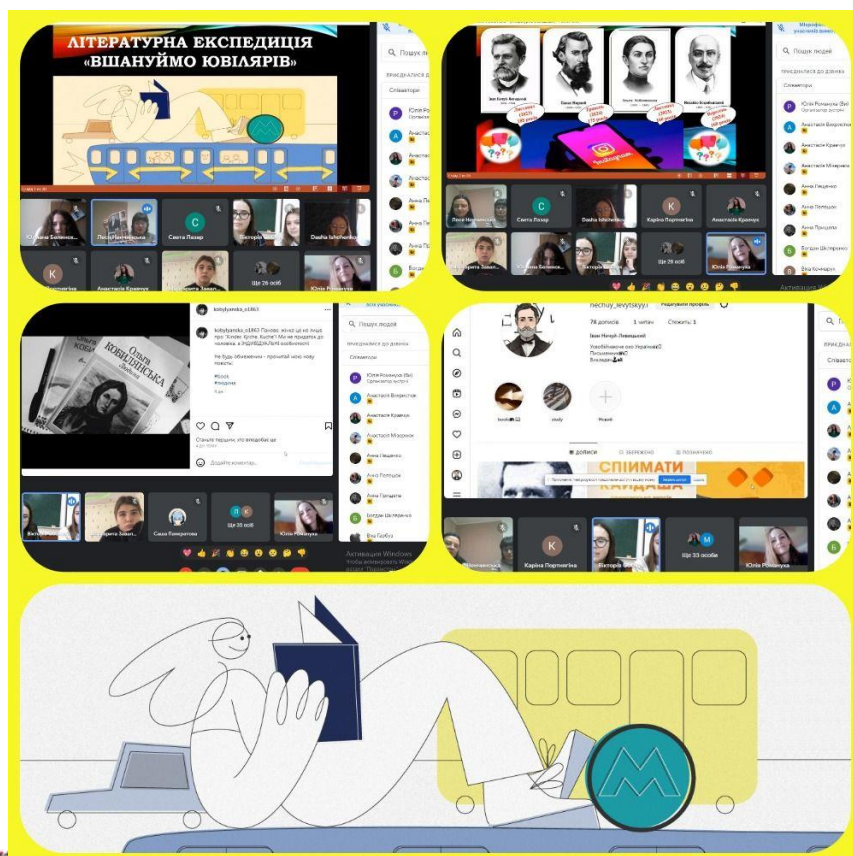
ЛІТЕРАТУРНА ЕКСПЕДИЦІЯ
«ВШАНУЙМО ЮВІЛЯРІВ»

Пошук людей
Приєднатися до дзвінка
Співавтори
Юлія Романюк
Анастасія Вишнєвська
Анастасія Кравчук
Анна Пелещук
Богдан
Юліана Боленко
Леся Новосельська
Свєта Лазар
Вікторія
Dasha Ishchenko
Анастасія Кравчук
Маргарита Завалій
Ще 26 осіб
Юлія Романюк

Іван Нечуй-Левицький
Панас Мирний
Ольга Кобилянська
Михайло Коцюбинський

Юлія Романюк (Ви)
Анастасія Вишнєвська
Анастасія Кравчук
Анастасія Мізерна
Анна Лещенко
Анна Пелещук
Анна Процюта
Богдан Шпиренко
Віка Комарук
Леся Новосельська
Свєта Лазар
Dasha Ishchenko
Каріна Портнягіна
Анастасія Кравчук
Маргарита Завалій
Юліана Боленко
Вікторія
Ще 26 осіб
Юлія Романюк
Активація Windows

kobylyanska_o1863
Ольга КОБИЛЯНСЬКА
Не будь обмеженим - прочитай мою нову повість!
#book
#людина
Станьте першим, хто вподобає це
Додайте коментар...
Пошук людей
Приєднатися до дзвінка
Співавтори
Юлія Романюк (Ви)
Анастасія Вишнєвська
Анастасія Кравчук
Анастасія Мізерна
Анна Іващенко
Анна Пелещук
Анна Процюта
Богдан Шпиренко
Віка Горбач
Вікторія
Маргарита Завалій
Саша Пономарьова
Ще 26 осіб
Юлія Романюк
Активація Windows

nechuy_levytskyy
Редагувати профіль
78 дописів
1 читач
Стежать: 1
Іван Нечуй-Левицький
Новий
ДОПИСИ
ЗБЕРЕЖЕНО
ПОЗНАЧЕНО
СПІМАТИ
Пошук людей
Співавто
Юліана Боленко
Каріна Портнягіна
Вікторія Кравчук
Ще 33 особи
Юлія Романюк